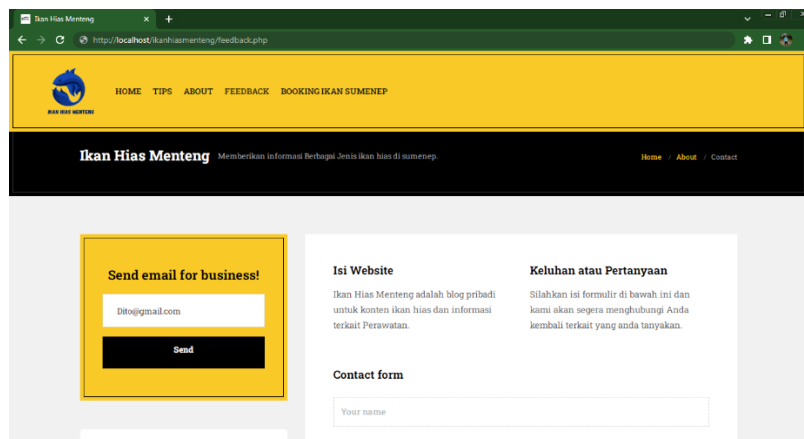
Ikan Hias Menteng
http://localhost/ikanhiasmenteng/feedback.php

IKAN HIAS MENTENG

HOME TIPS ABOUT FEEDBACK BOOKING IKAN SUMENEP

Ikan Hias Menteng Memberikan informasi Berbagai Jenis ikan hias di sumenep.

Home / About / Contact

Send email for business!

Dito@gmail.com

Send

Isi Website

Ikan Hias Menteng adalah blog pribadi untuk konten ikan hias dan informasi terkait Perawatan.

Keluhan atau Pertanyaan

Silahkan isi formulir di bawah ini dan kami akan segera menghubungi Anda kembali terkait yang anda tanyakan.

Contact form

Your name